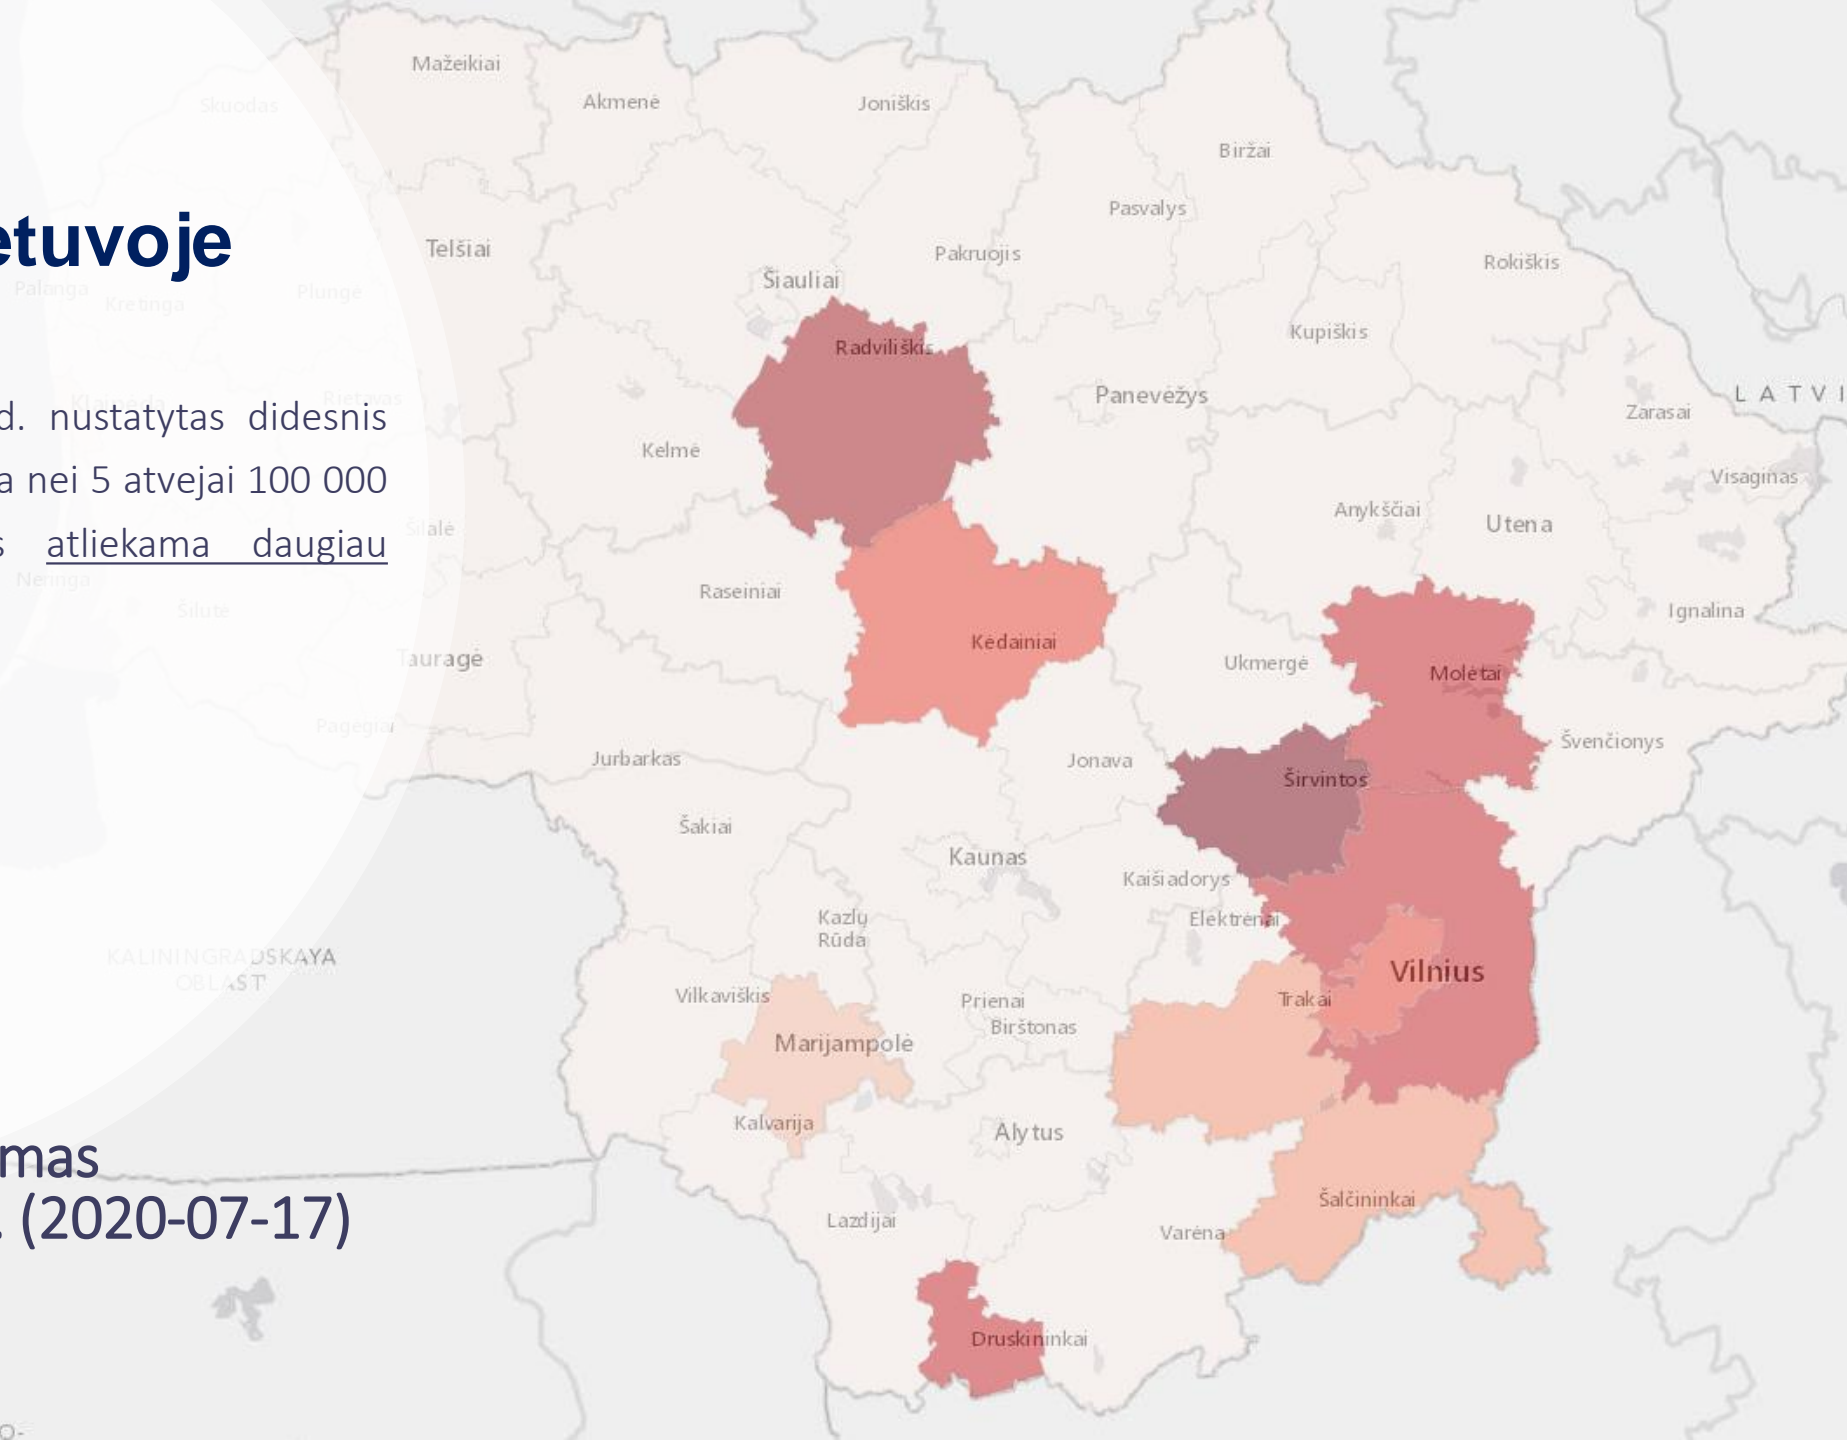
etuvoje

d. nustatytas didesnis a nei 5 atvejai 100 000 s atliekama daugiau

mas
(2020-07-17)

Mažeikiai
Skuodas
Akmenė
Joniškis
Biržai
Pasvalys
Telšiai
Pakruojis
Rokiškis
Šiauliai
Palanga
Kretinga
Plungė
Kupiškis
Radviliškis
Klaipėda
Rietavas
Panevėžys
Zarasai
LATVI
Kelmė
Visaginas
Anykščiai
Šilalė
Utena
Neringa
Raseiniai
Šilutė
Ignalina
Kėdainiai
Tauragė
Ukmergė
Molėtai
Pagėgiai
Jurbarkas
Jonava
Švenčionys
Širvintos
Šakiai
Kaunas
Kaišiadorys
Elektrėnai
Kazlų Rūda
KALININGRADSKAYA OBLAST
Vilnius
Vilkaviškis
Trakai
Prienai
Birštonas
Marijampolė
Kalvarija
Alytus
Šalčininkai
Lazdijai
Varėna
Druskininkai